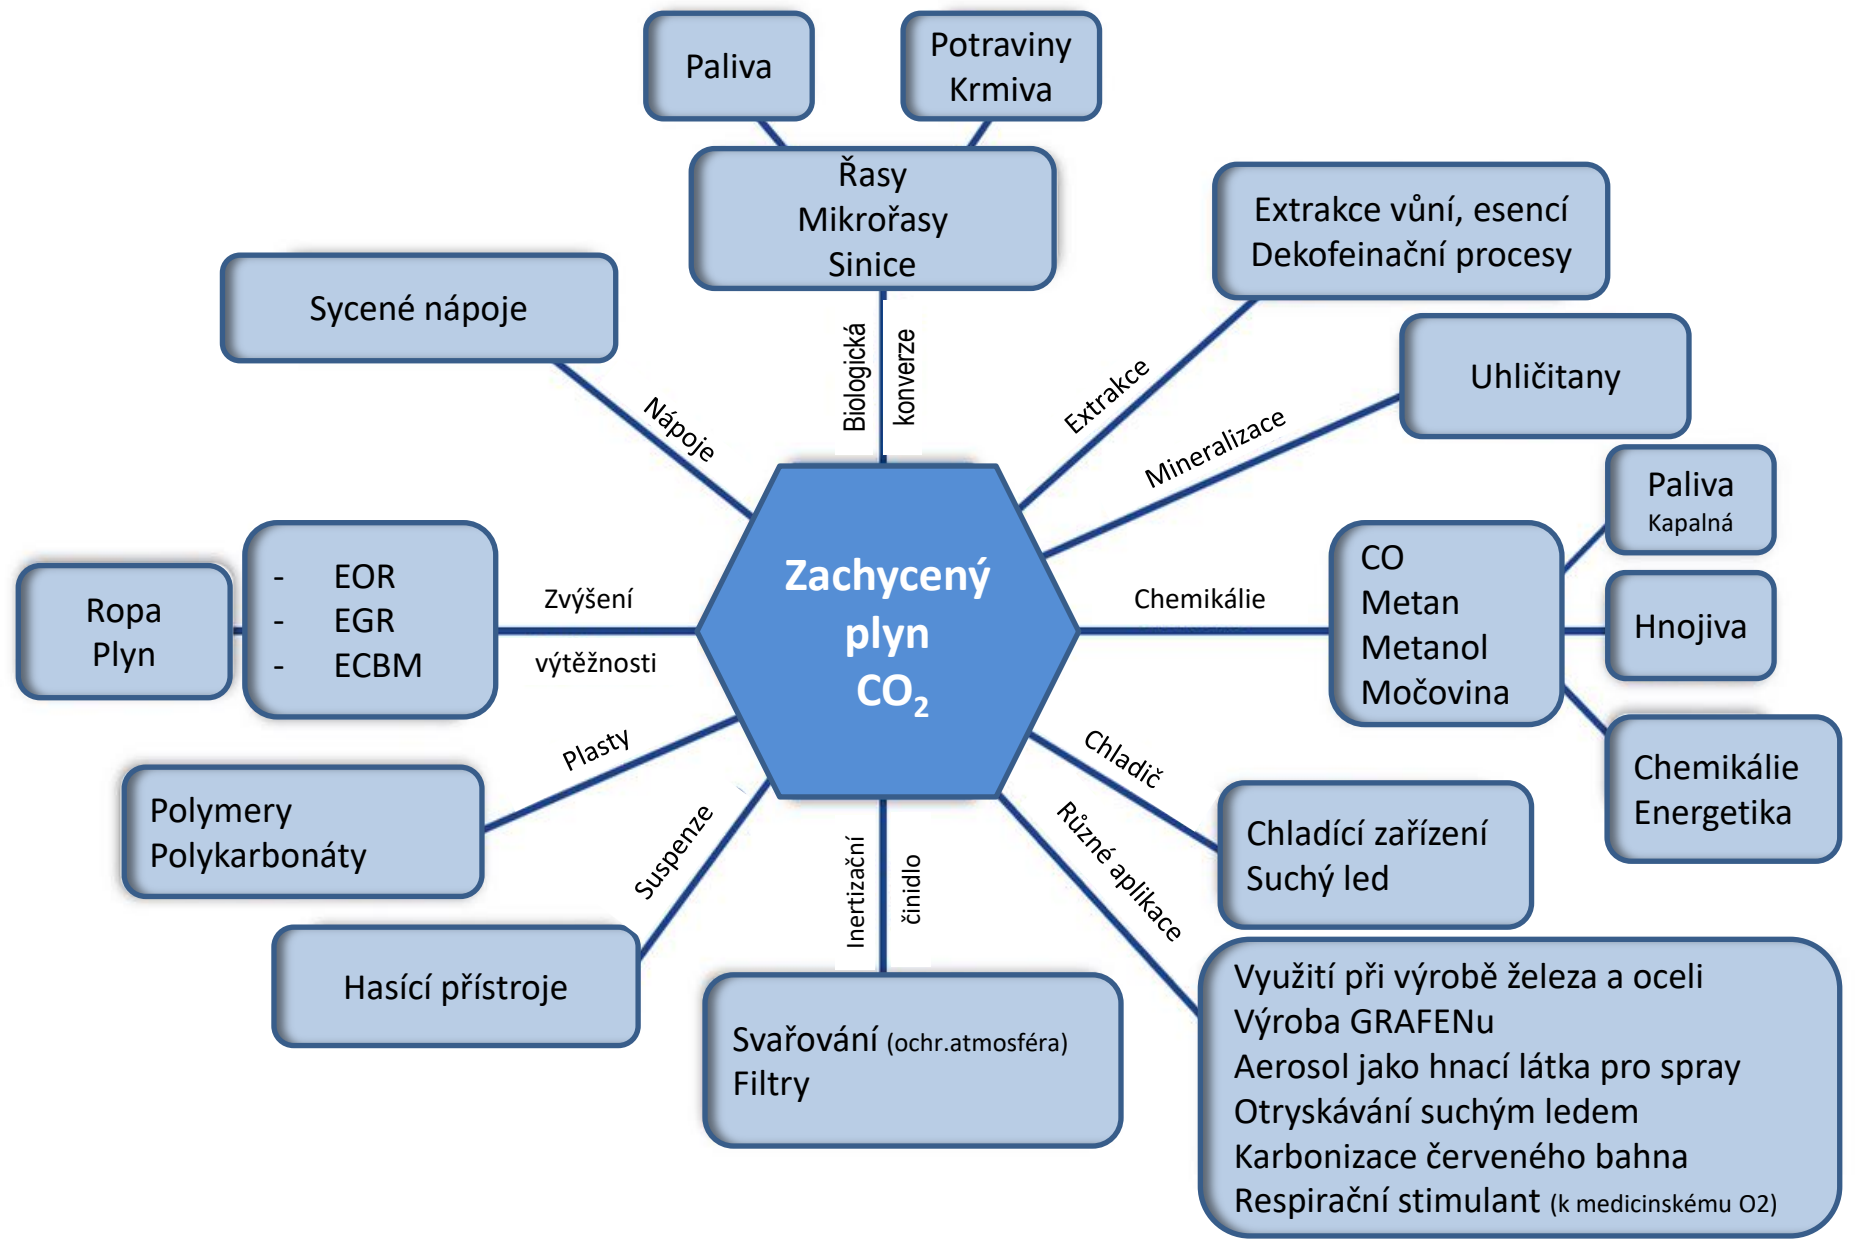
Paliva

Potraviny
Krmiva

Řasy
Mikrořasy
Sinice

Extrakce vůní, esencí
Dekofeinační procesy

Sycené nápoje

Biologická konverze

Extrakce

Uhličitany

Nápoje

Mineralizace

Paliva
Kapalná

Zachycený plyn $CO_2$

- EOR
- EGR
- ECBM

Ropa
Plyn

Zvýšení výtěžnosti

Chemikálie

CO
Metan
Metanol
Močovina

Hnojiva

Chemikálie
Energetika

Plasty

Chladič

Polymery
Polykarbonáty

Suspenze

Inertizační činidlo

Různé aplikace

Chladící zařízení
Suchý led

Hasící přístroje

Svařování (ochr.atmosféra)
Filtry

Využití při výrobě železa a oceli
Výroba GRAFENu
Aerosol jako hnací látka pro spray
Otryskávání suchým ledem
Karbonizace červeného bahna
Respirační stimulant (k medicinskému O2)